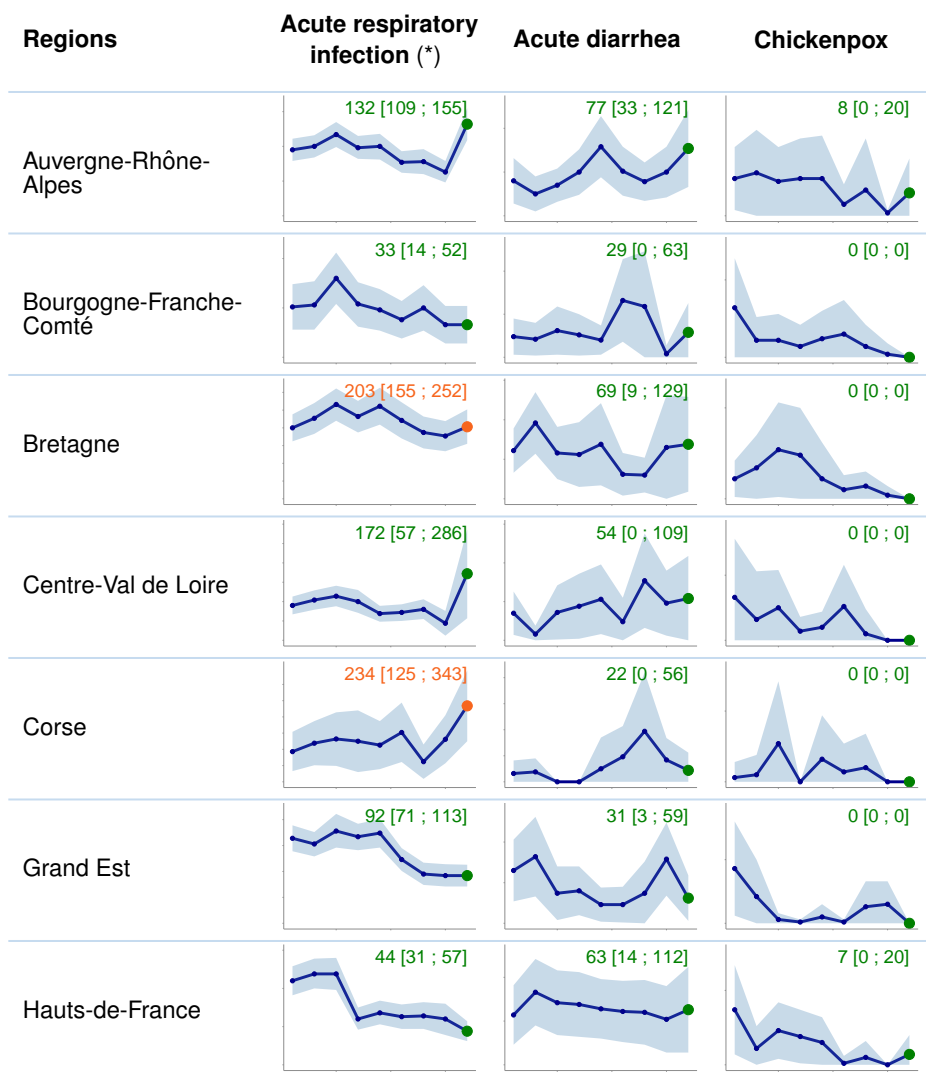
| Regions | Acute respiratory infection (*) | Acute diarrhea | Chickenpox |
|---|---|---|---|
| Auvergne-Rhône-Alpes | 132 [109 ; 155] | 77 [33 ; 121] | 8 [0 ; 20] |
| Bourgogne-Franche-Comté | 33 [14 ; 52] | 29 [0 ; 63] | 0 [0 ; 0] |
| Bretagne | 203 [155 ; 252] | 69 [9 ; 129] | 0 [0 ; 0] |
| Centre-Val de Loire | 172 [57 ; 286] | 54 [0 ; 109] | 0 [0 ; 0] |
| Corse | 234 [125 ; 343] | 22 [0 ; 56] | 0 [0 ; 0] |
| Grand Est | 92 [71 ; 113] | 31 [3 ; 59] | 0 [0 ; 0] |
| Hauts-de-France | 44 [31 ; 57] | 63 [14 ; 112] | 7 [0 ; 20] |